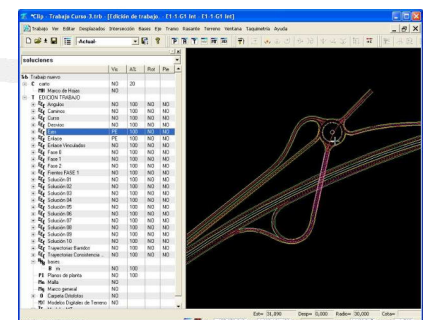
*Clip - Trabajo Curso-3.trb - [Edición de trabajo. [1-1-G1.lnt - [1-1-G1.lnt]]

Trabajo Ver Editar Desplazados Intersección Bases Eje Tramo Rasante Terreno Ventana Taquimetría Ayuda

Actual

soluciones

| | Vis | A% | Rot | Pie |
|---|---|---|---|---|
| Trabajo nuevo | | | | |
| C curso | NO | 20 | | |
| Marco de Hojas | NO | | | |
| T EDICION TRABAJO | | | | |
| Angulos | NO | 100 | NO | NO |
| Caminos | NO | 100 | NO | NO |
| Cuco | NO | 100 | NO | NO |
| Desvoo | NO | 100 | NO | NO |
| Eses | PE | 100 | NO | NO |
| Enlace | PE | 100 | NO | NO |
| Enlace Vinculados | NO | 100 | NO | NO |
| Fase 0 | NO | 100 | NO | NO |
| Fase 1 | NO | 100 | NO | NO |
| Fase 2 | NO | 100 | NO | NO |
| Frentes FASE 1 | NO | 100 | NO | NO |
| Solución 01 | NO | 100 | NO | NO |
| Solución 02 | NO | 100 | NO | NO |
| Solución 03 | NO | 100 | NO | NO |
| Solución 04 | NO | 100 | NO | NO |
| Solución 05 | NO | 100 | NO | NO |
| Solución 06 | NO | 100 | NO | NO |
| Solución 07 | NO | 100 | NO | NO |
| Solución 08 | NO | 100 | NO | NO |
| Solución 09 | NO | 100 | NO | NO |
| Solución 10 | NO | 100 | NO | NO |
| Trayectorias Barridos | NO | 100 | NO | NO |
| Trayectorias Consistencia | NO | 100 | NO | NO |
| bases | | | | |
| m | NO | 100 | | |
| P1 Planos de planta | NO | 100 | | |
| Malla | NO | | | |
| Marco general | NO | | | |
| Carpeta Diisbtos | NO | | | |
| Modelo Digitales de Terreno | NO | | | |

Esf= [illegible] Desp= 0,000 Radio= 30,000 Cota= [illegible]